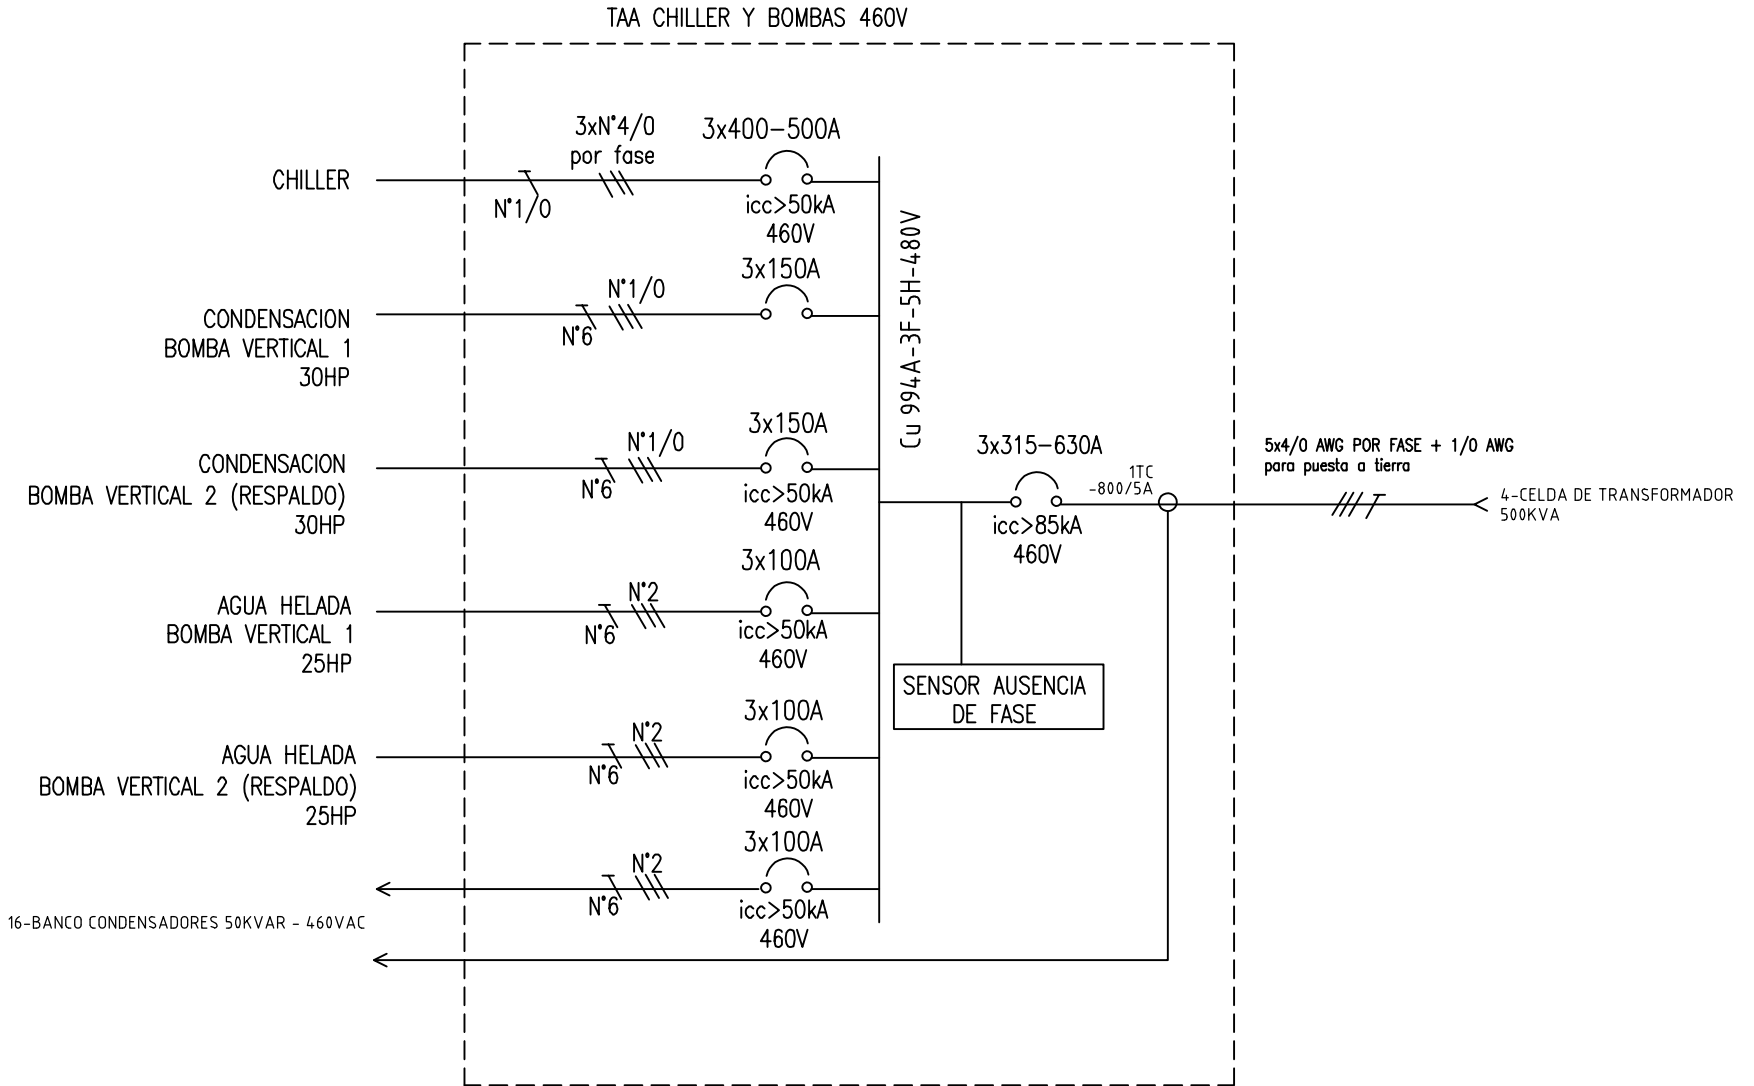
TAA CHILLER Y BOMBAS 460V

CHILLER
3xN°4/0 por fase
N°1/0
3x400-500A
icc>50kA 460V

CONDENSACION BOMBA VERTICAL 1 30HP
N°1/0
N°6
3x150A

Cu 994A-3F-5H-480V

CONDENSACION BOMBA VERTICAL 2 (RESPALDO) 30HP
N°1/0
N°6
3x150A
icc>50kA 460V

3x315-630A
icc>85kA 460V
1TC -800/5A

5x4/0 AWG POR FASE + 1/0 AWG para puesta a tierra
4-CELDA DE TRANSFORMADOR 500KVA

AGUA HELADA BOMBA VERTICAL 1 25HP
N°2
N°6
3x100A
icc>50kA 460V

SENSOR AUSENCIA DE FASE

AGUA HELADA BOMBA VERTICAL 2 (RESPALDO) 25HP
N°2
N°6
3x100A
icc>50kA 460V

N°2
N°6
3x100A
icc>50kA 460V
16-BANCO CONDENSADORES 50KVAR - 460VAC